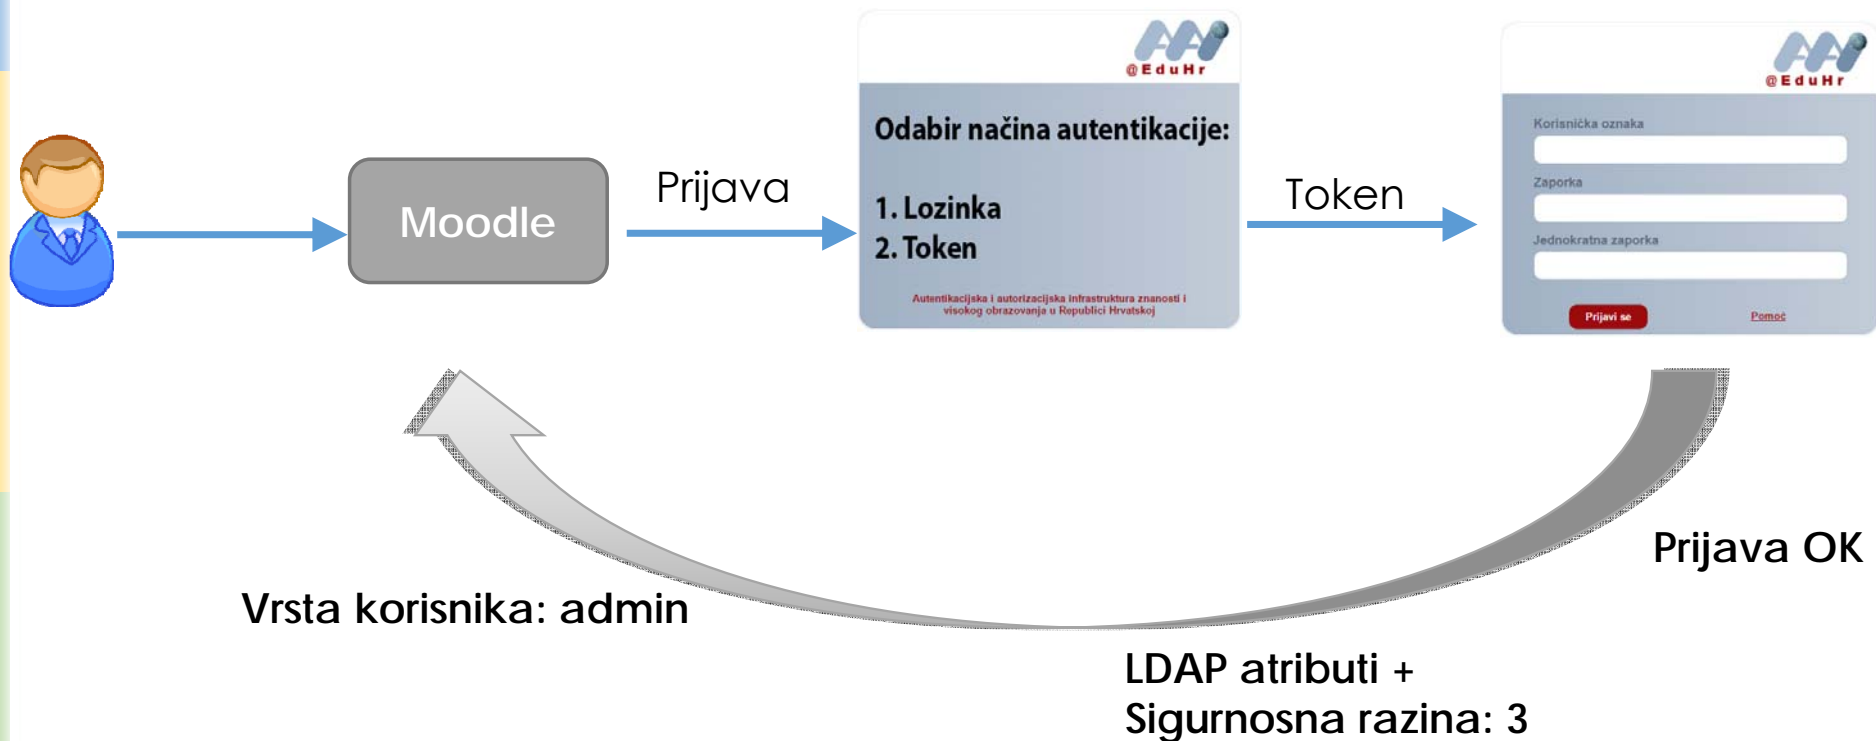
Moodle

Prijava

@EduHr

Odabir načina autentikacije:

1. Lozinka
2. Token

Autentikacijska i autorizacijska infrastruktura znanosti i visokog obrazovanja u Republici Hrvatskoj

Token

@EduHr

Korisnička oznaka

Zaporka

Jednokratna zaporka

Prijavi se

Pomoć

Prijava OK

Vrsta korisnika: admin

LDAP atributi +
Sigurnosna razina: 3